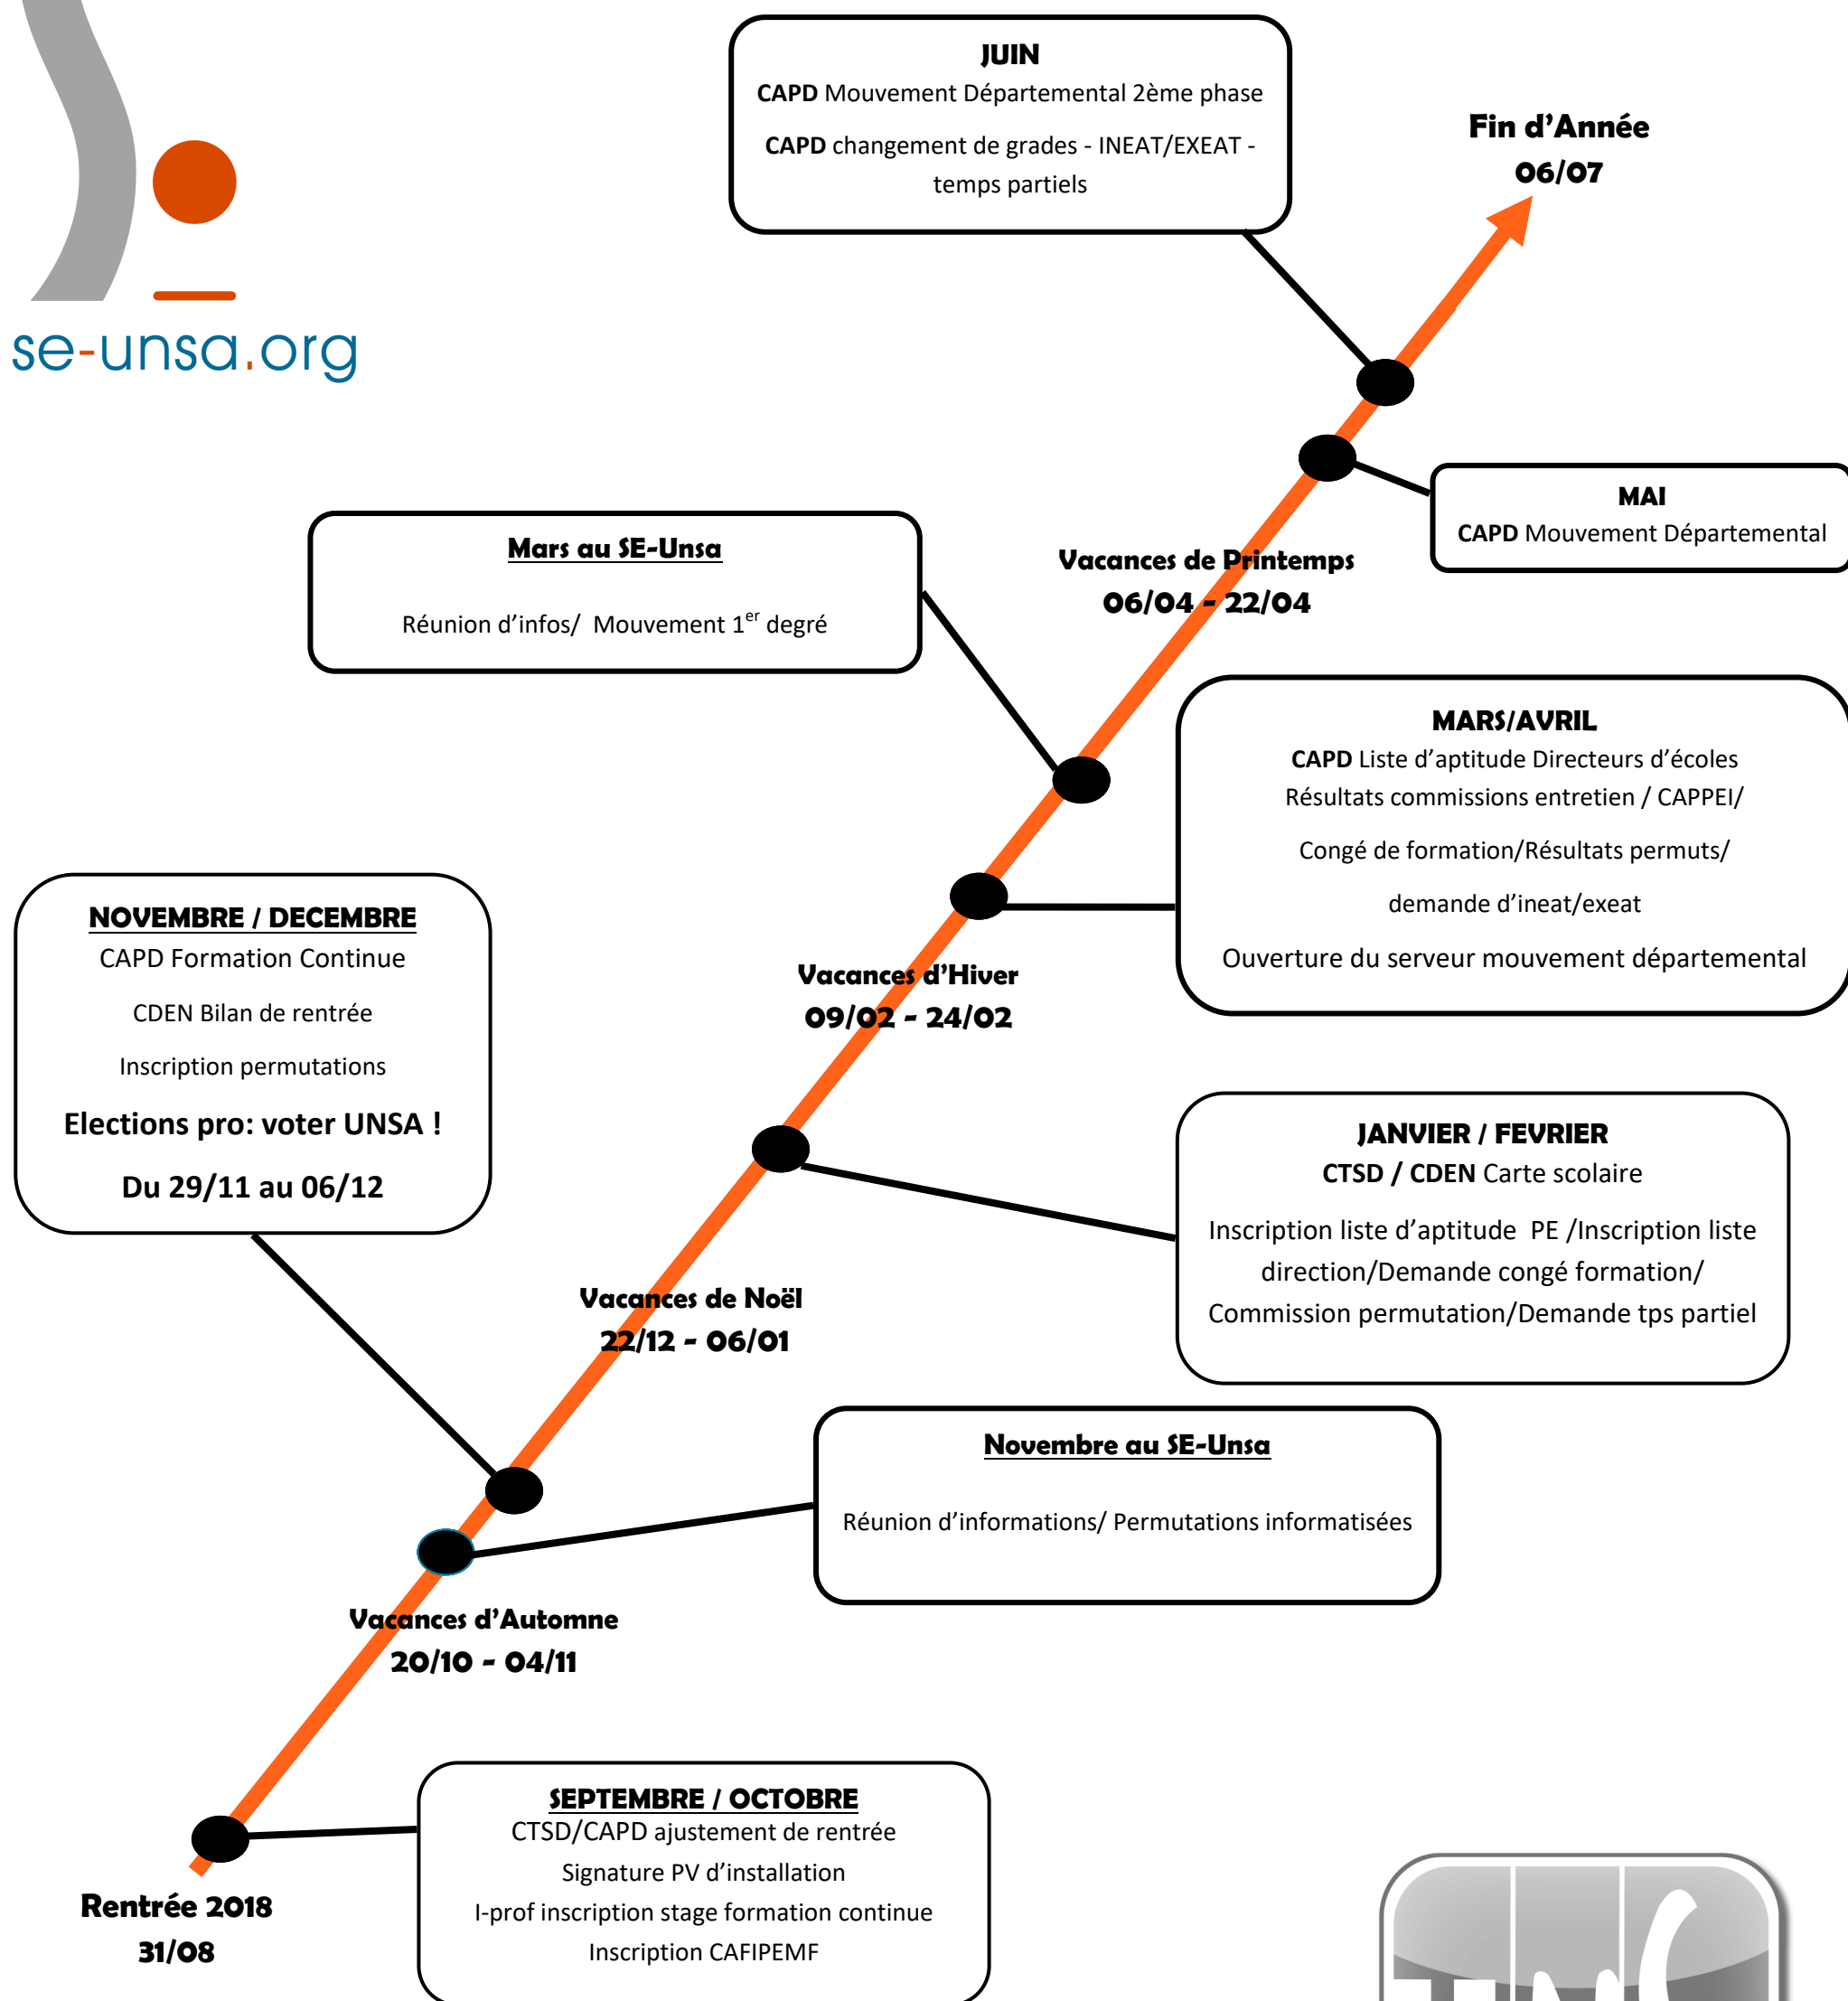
se-unsa.org

JUIN
CAPD Mouvement Départemental 2ème phase
CAPD changement de grades - INEAT/EXEAT - temps partiels

Fin d'Année
06/07

MAI
CAPD Mouvement Départemental

Mars au SE-Unsa
Réunion d'infos/ Mouvement 1$^{er}$ degré

Vacances de Printemps
06/04 - 22/04

MARS/AVRIL
CAPD Liste d'aptitude Directeurs d'écoles
Résultats commissions entretien / CAPPEI/
Congé de formation/Résultats permuts/
demande d'ineat/exeat
Ouverture du serveur mouvement départemental

NOVEMBRE / DECEMBRE
CAPD Formation Continue
CDEN Bilan de rentrée
Inscription permutations
Elections pro: voter UNSA !
Du 29/11 au 06/12

Vacances d'Hiver
09/02 - 24/02

JANVIER / FEVRIER
CTSD / CDEN Carte scolaire
Inscription liste d'aptitude PE /Inscription liste direction/Demande congé formation/ Commission permutation/Demande tps partiel

Vacances de Noël
22/12 - 06/01

Novembre au SE-Unsa
Réunion d'informations/ Permutations informatisées

Vacances d'Automne
20/10 - 04/11

SEPTEMBRE / OCTOBRE
CTSD/CAPD ajustement de rentrée
Signature PV d'installation
I-prof inscription stage formation continue
Inscription CAFIPEMF

Rentrée 2018
31/08